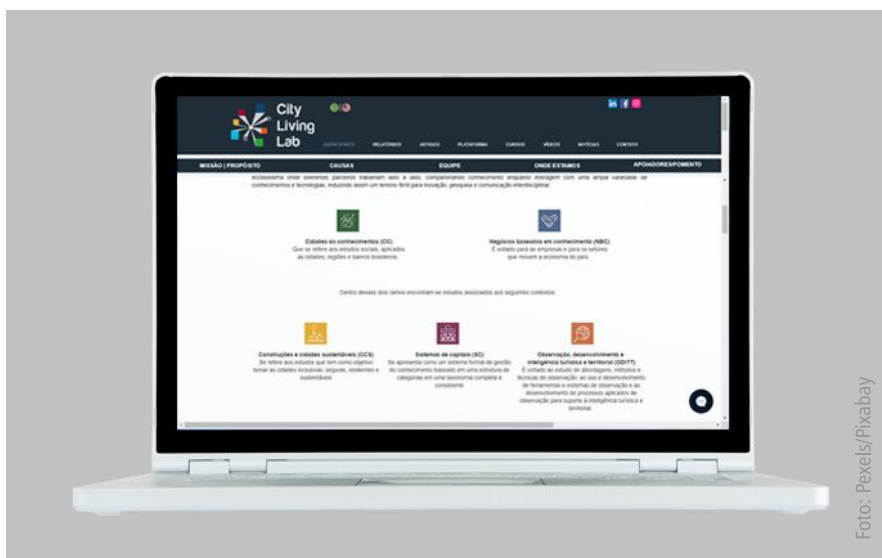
City Living Lab

QUEM SOMOS RELATÓRIOS ARTIGOS PLATAFORMA CURSOS VÍDEOS NOTÍCIAS CONTATO

MISSÃO | PROPÓSITO CAUSAS EQUIPE ONDE ESTAMOS APOIADORES/FOMENTO

ecossistema onde diferentes parceiros trabalham lado a lado, compartilhando conhecimento enquanto interagem com uma ampla variedade de conhecimentos e tecnologias, induzindo assim um terreno fértil para inovação, pesquisa e comunicação interdisciplinar.

Cidades do conhecimento (CC)
Que se refere aos estudos sociais, aplicados às cidades, regiões e bairros brasileiros.

Negócios baseados em conhecimento (NBC)
É voltado para as empresas e para os setores que movem a economia do país.

Dentro desses dois ramos encontram-se estudos associados aos seguintes contextos:

Construções e cidades sustentáveis (CCS)
Se refere aos estudos que tem como objetivo tornar as cidades inclusivas, seguras, resilientes e sustentáveis.

Sistemas de capitais (SC)
Se apresenta como um sistema formal de gestão do conhecimento baseado em uma estrutura de categorias em uma taxonomia completa e consistente.

Observação, desenvolvimento e inteligência turística e territorial (ODITT)
É voltado ao estudo de abordagens, métodos e técnicas de observação, ao uso e desenvolvimento de ferramentas e sistemas de observação e ao desenvolvimento de processos aplicados de observação para suporte à inteligência turística e territorial.

Foto: Pexels/Pixabay